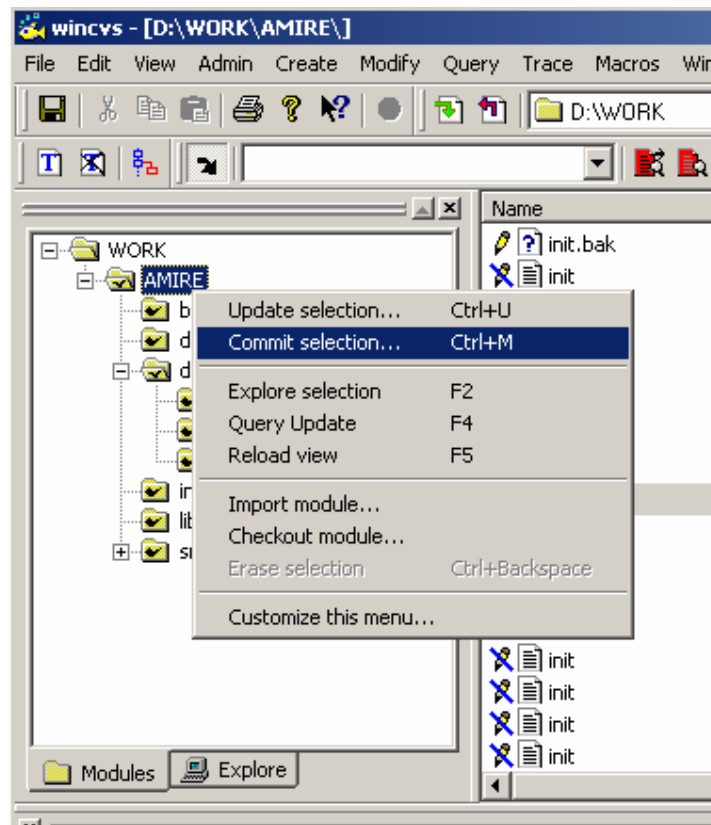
wincvs - [D:\WORK\AMIRE\]

File Edit View Admin Create Modify Query Trace Macros Wi

D:\WORK

WORK
AMIRE
b
d
d
ir
lit
su

Name
init.bak
init

Update selection... Ctrl+U
Commit selection... Ctrl+M
Explore selection F2
Query Update F4
Reload view F5
Import module...
Checkout module...
Erase selection Ctrl+Backspace
Customize this menu...

init
init
init
init

Modules
Explore